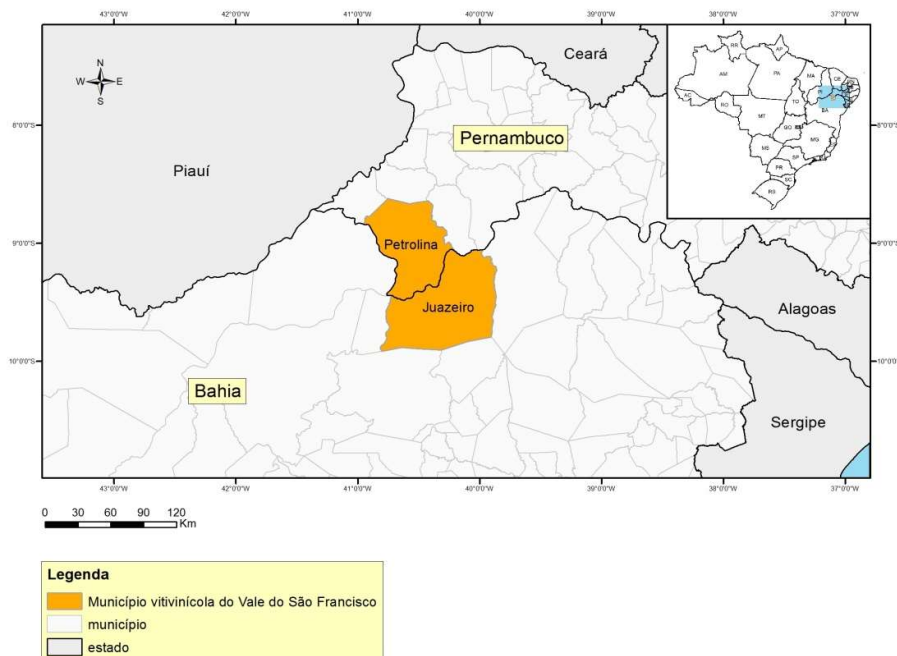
43°0'0"W 42°0'0"W 41°0'0"W 40°0'0"W 39°0'0"W 38°0'0"W 37°0'0"W

N
W E
S

Ceará

8°0'0"S

Pernambuco

8°0'0"S

Piauí

9°0'0"S

Petrolina

9°0'0"S

Juazeiro

Alagoas

10°0'0"S

10°0'0"S

Bahia

Sergipe

RR AP AM PA MA CE RN PB PE AL SE AC RO TO PI BA MT GO DF MG MS ES SP RJ PR SC RS

43°0'0"W 42°0'0"W 41°0'0"W 40°0'0"W 39°0'0"W 38°0'0"W 37°0'0"W

0 30 60 90 120 Km

Legenda
Município vitivinícola do Vale do São Francisco
município
estado